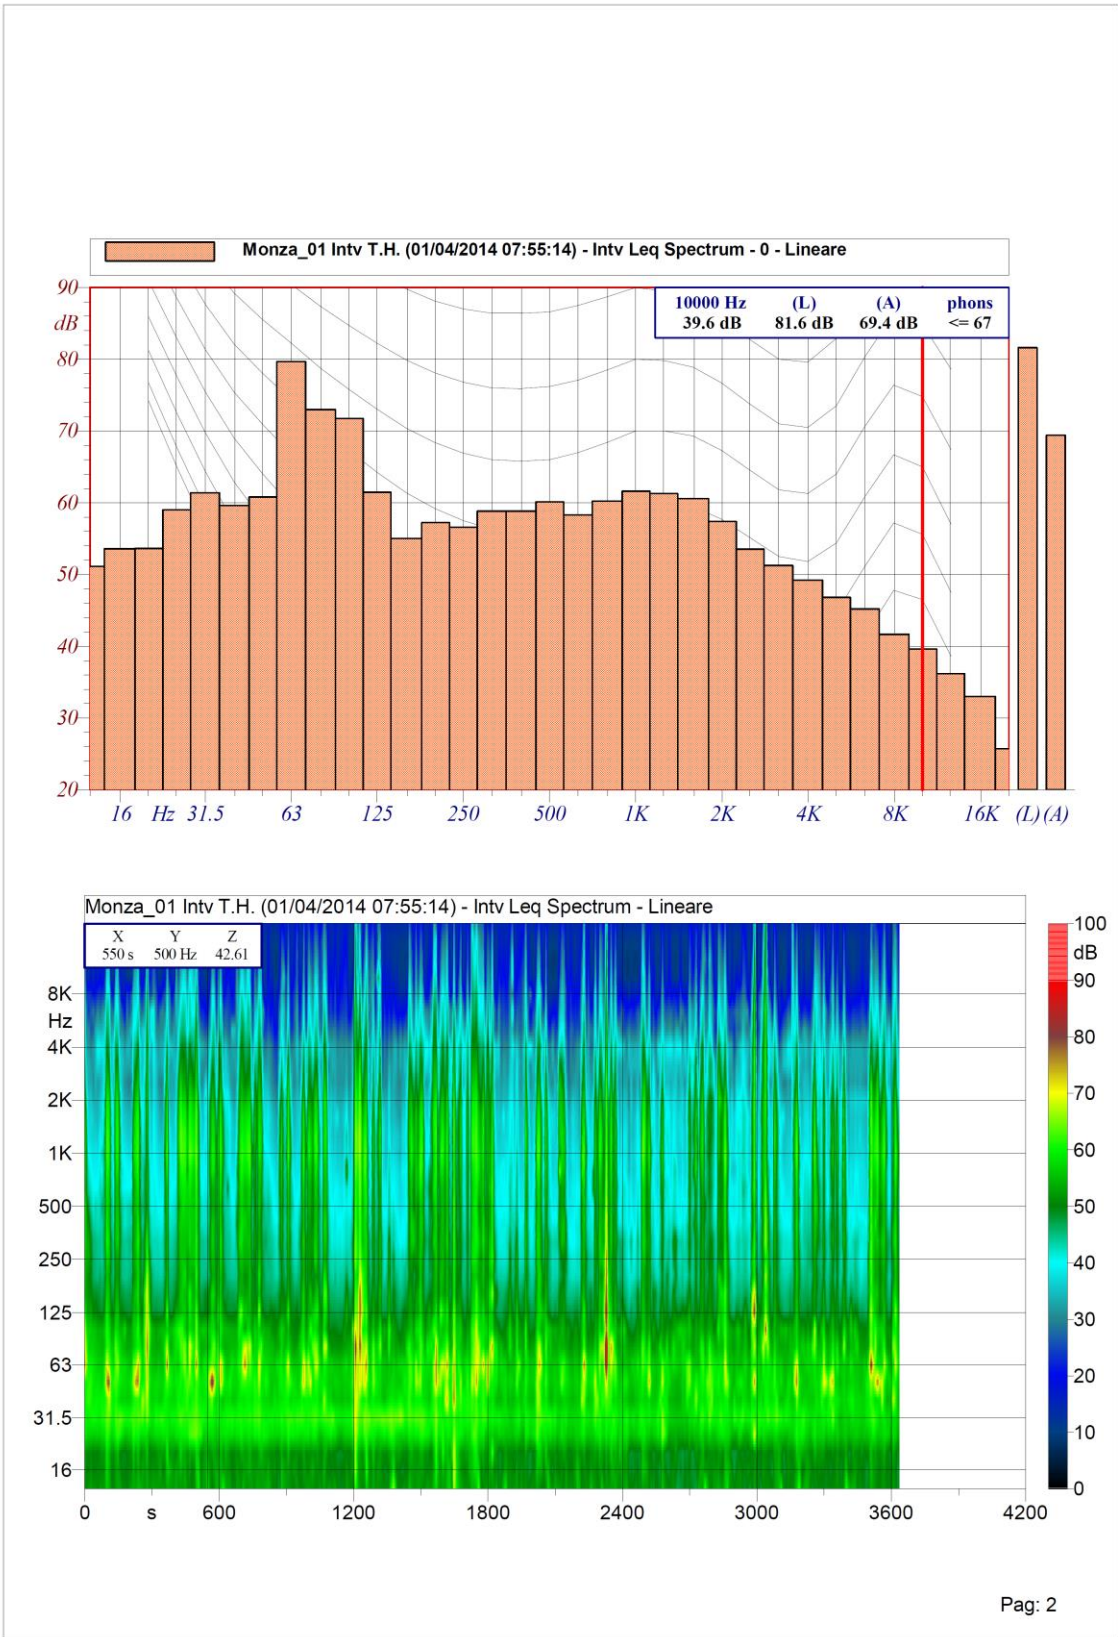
Monza_01 Intv T.H. (01/04/2014 07:55:14) - Intv Leq Spectrum - 0 - Lineare

| 10000 Hz | (L) | (A) | phons |
|---|---|---|---|
| 39.6 dB | 81.6 dB | 69.4 dB | <= 67 |

90
dB
80
70
60
50
40
30
20

16 Hz 31.5 63 125 250 500 1K 2K 4K 8K 16K (L) (A)

Monza_01 Intv T.H. (01/04/2014 07:55:14) - Intv Leq Spectrum - Lineare

| X | Y | Z |
|---|---|---|
| 550 s | 500 Hz | 42.61 |

8K
Hz
4K
2K
1K
500
250
125
63
31.5
16

0 s 600 1200 1800 2400 3000 3600 4200

100
dB
90
80
70
60
50
40
30
20
10
0

Pag: 2